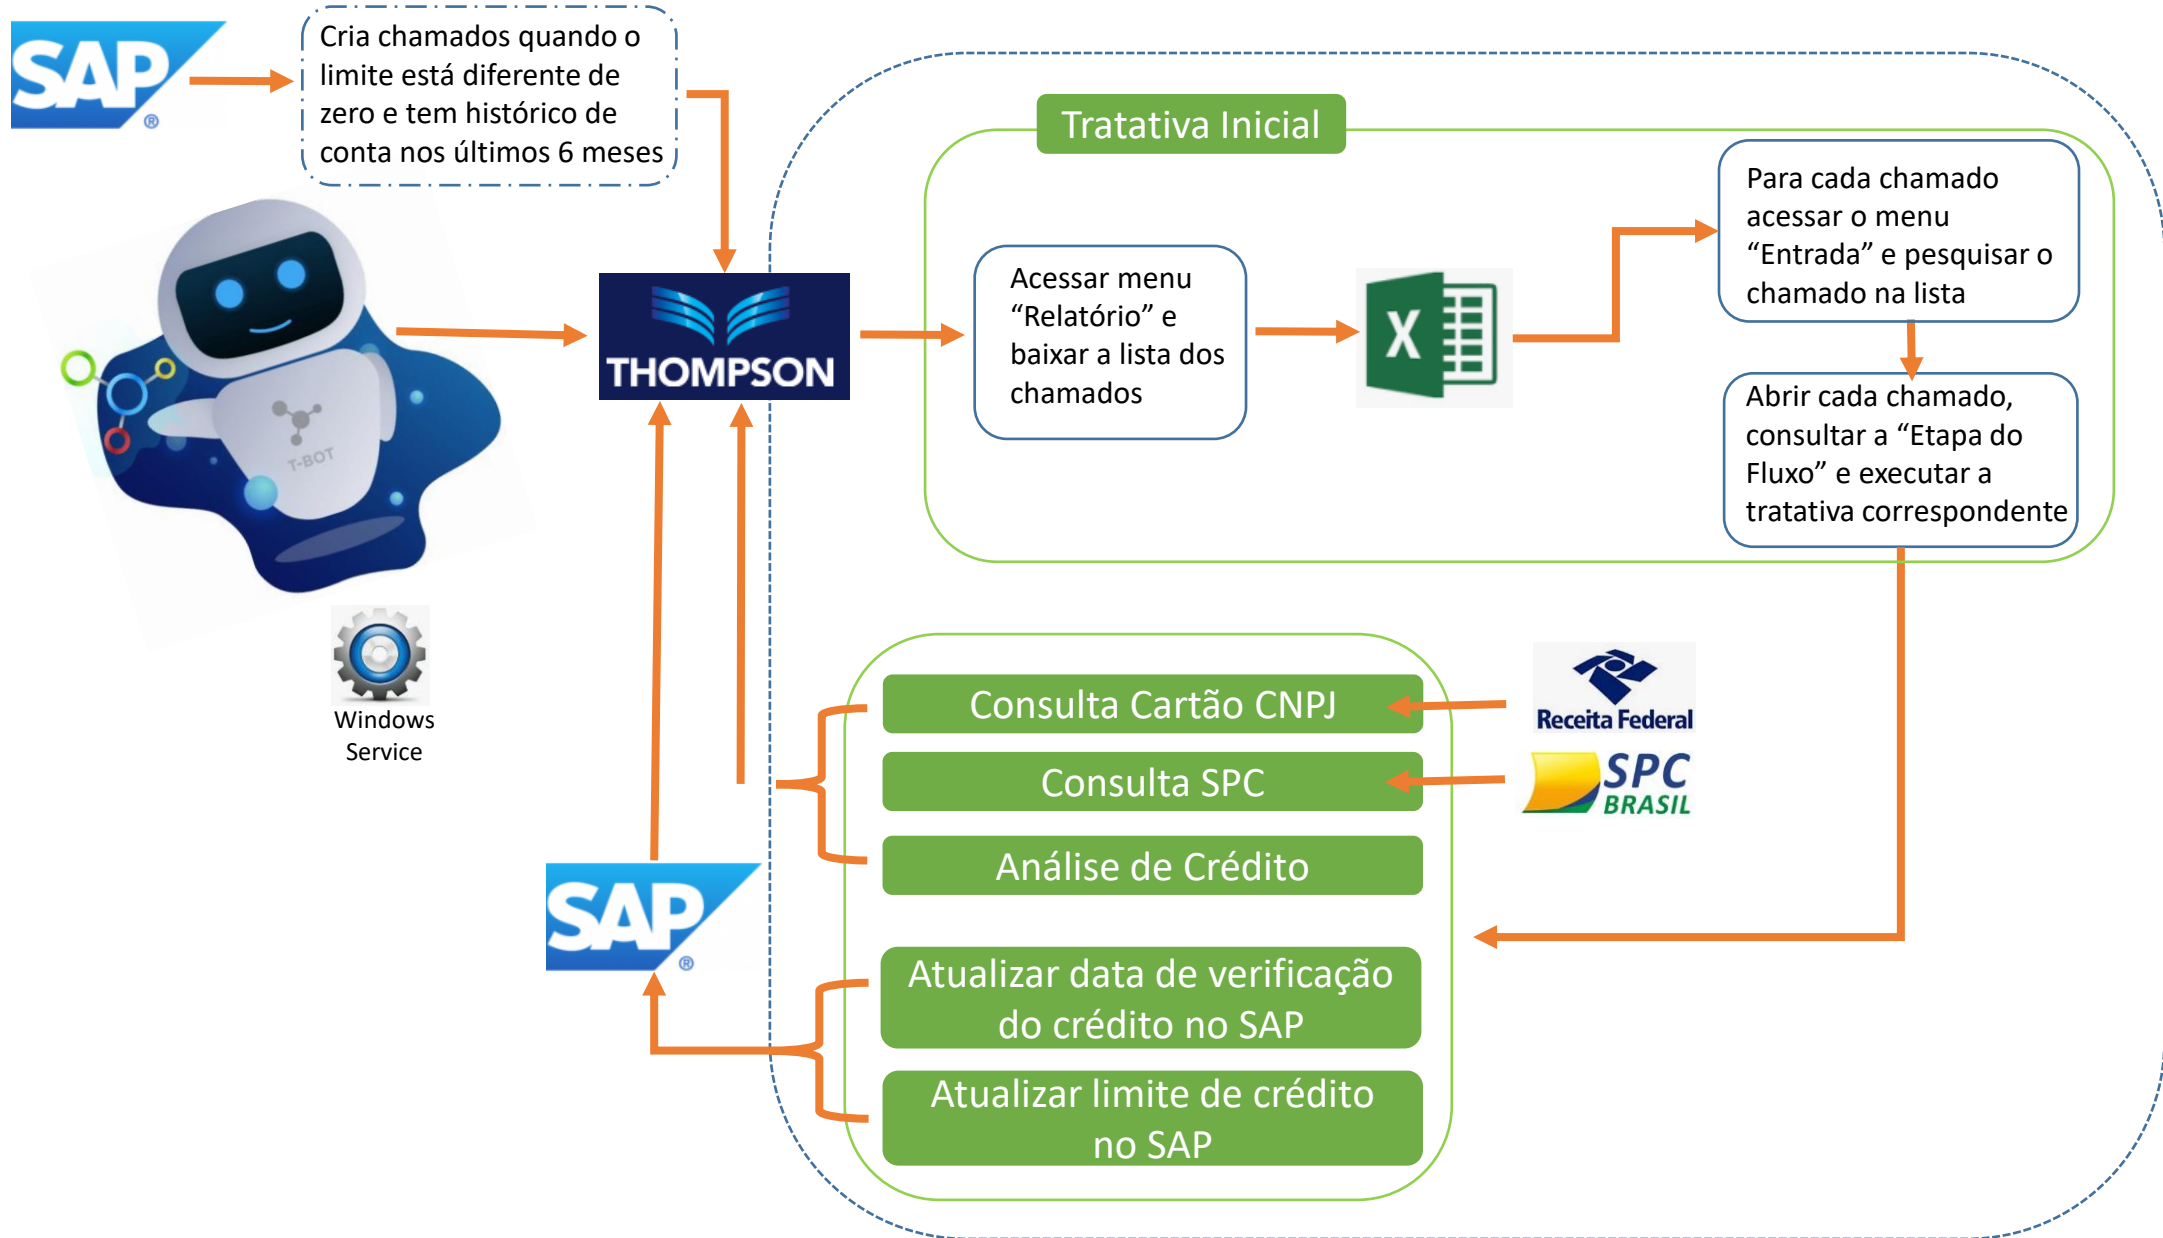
SAP

Cria chamados quando o limite está diferente de zero e tem histórico de conta nos últimos 6 meses

T-BOT

Windows Service

THOMPSON

Tratativa Inicial

Acessar menu “Relatório” e baixar a lista dos chamados

X

Para cada chamado acessar o menu “Entrada” e pesquisar o chamado na lista

Abrir cada chamado, consultar a “Etapa do Fluxo” e executar a tratativa correspondente

Consulta Cartão CNPJ

Receita Federal

Consulta SPC

SPC BRASIL

Análise de Crédito

SAP

Atualizar data de verificação do crédito no SAP

Atualizar limite de crédito no SAP